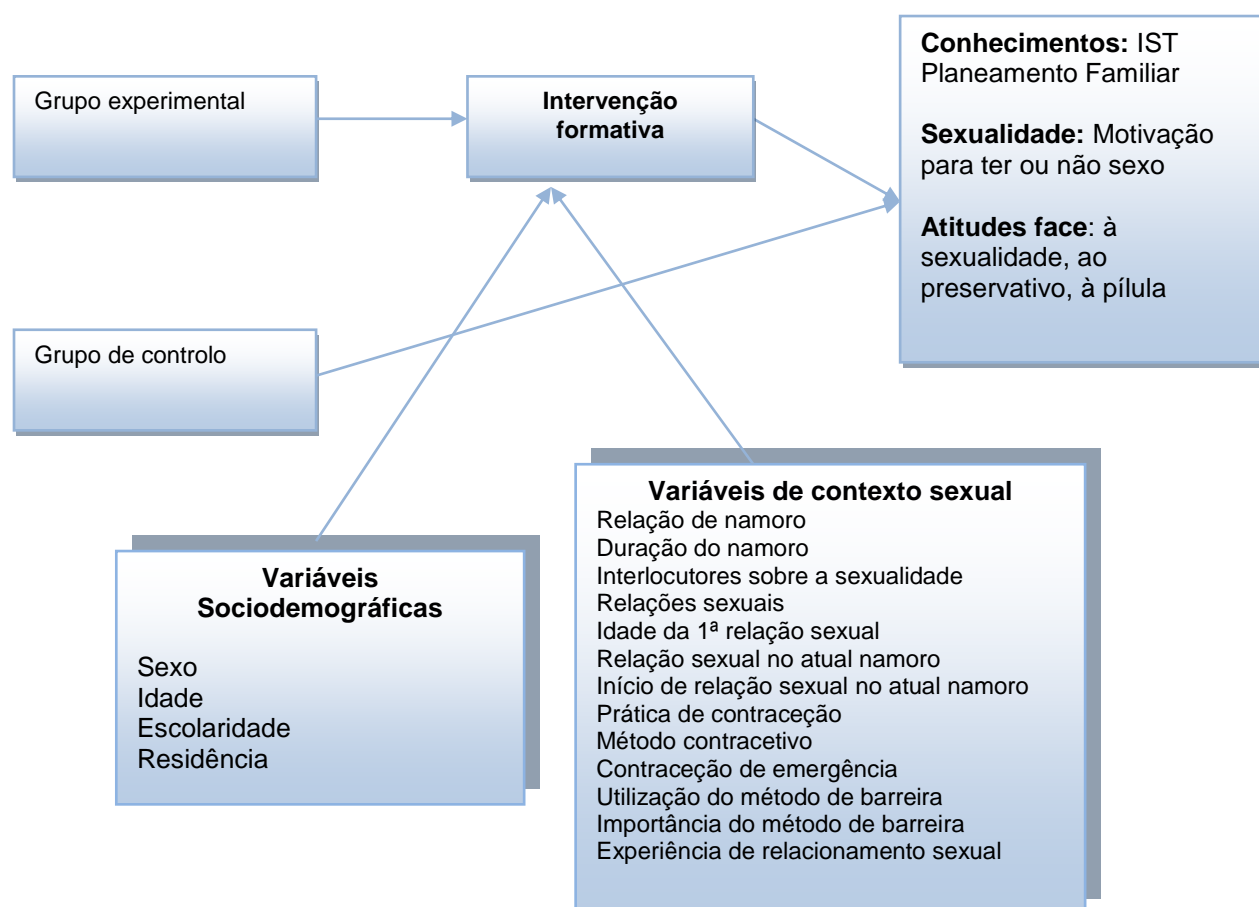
Grupo experimental

Intervenção formativa

Conhecimentos: IST Planeamento Familiar

Sexualidade: Motivação para ter ou não sexo

Atitudes face: à sexualidade, ao preservativo, à pílula

Grupo de controlo

Variáveis de contexto sexual
Relação de namoro
Duração do namoro
Interlocutores sobre a sexualidade
Relações sexuais
Idade da 1ª relação sexual
Relação sexual no atual namoro
Início de relação sexual no atual namoro
Prática de contraceção
Método contracetivo
Contraceção de emergência
Utilização do método de barreira
Importância do método de barreira
Experiência de relacionamento sexual

Variáveis Sociodemográficas

Sexo
Idade
Escolaridade
Residência